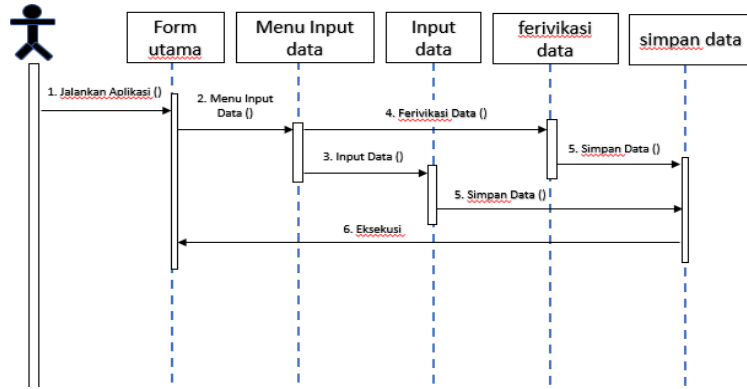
Form utama

Menu Input data

Input data

ferivikasi data

simpan data

1. Jalankan Aplikasi ()

2. Menu Input Data ()

4. Ferivikasi Data ()

5. Simpan Data ()

3. Input Data ()

5. Simpan Data ()

6. Eksekusi